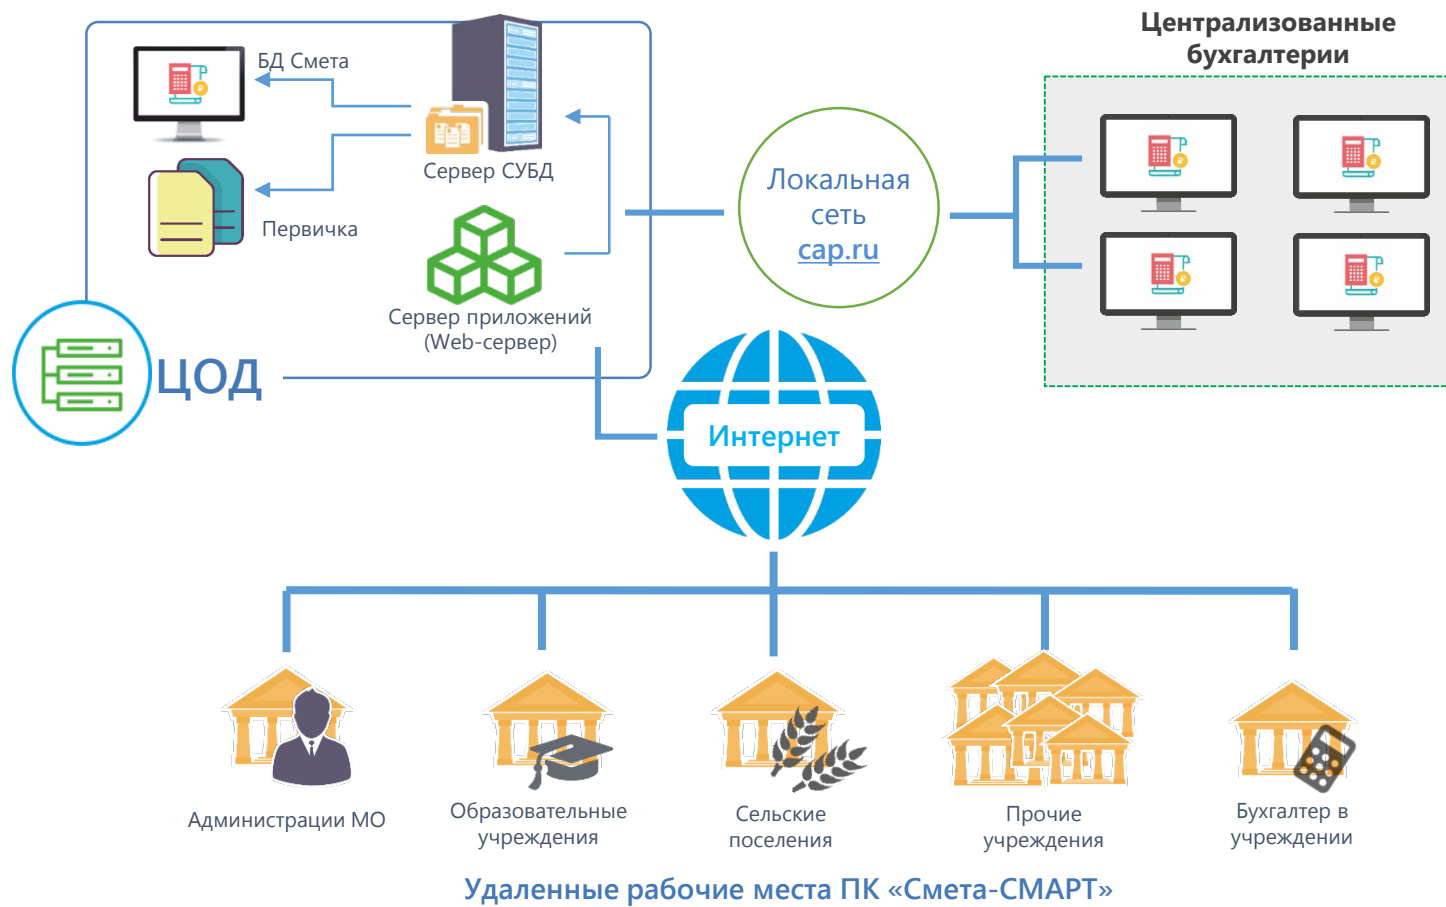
Централизованные бухгалтерии

БД Смета

Сервер СУБД

Первичка

Сервер приложений (Web-сервер)

ЦОД

Локальная сеть cap.ru

Интернет

Администрации МО

Образовательные учреждения

Сельские поселения

Прочие учреждения

Бухгалтер в учреждении

Удаленные рабочие места ПК «Смета-СМАРТ»